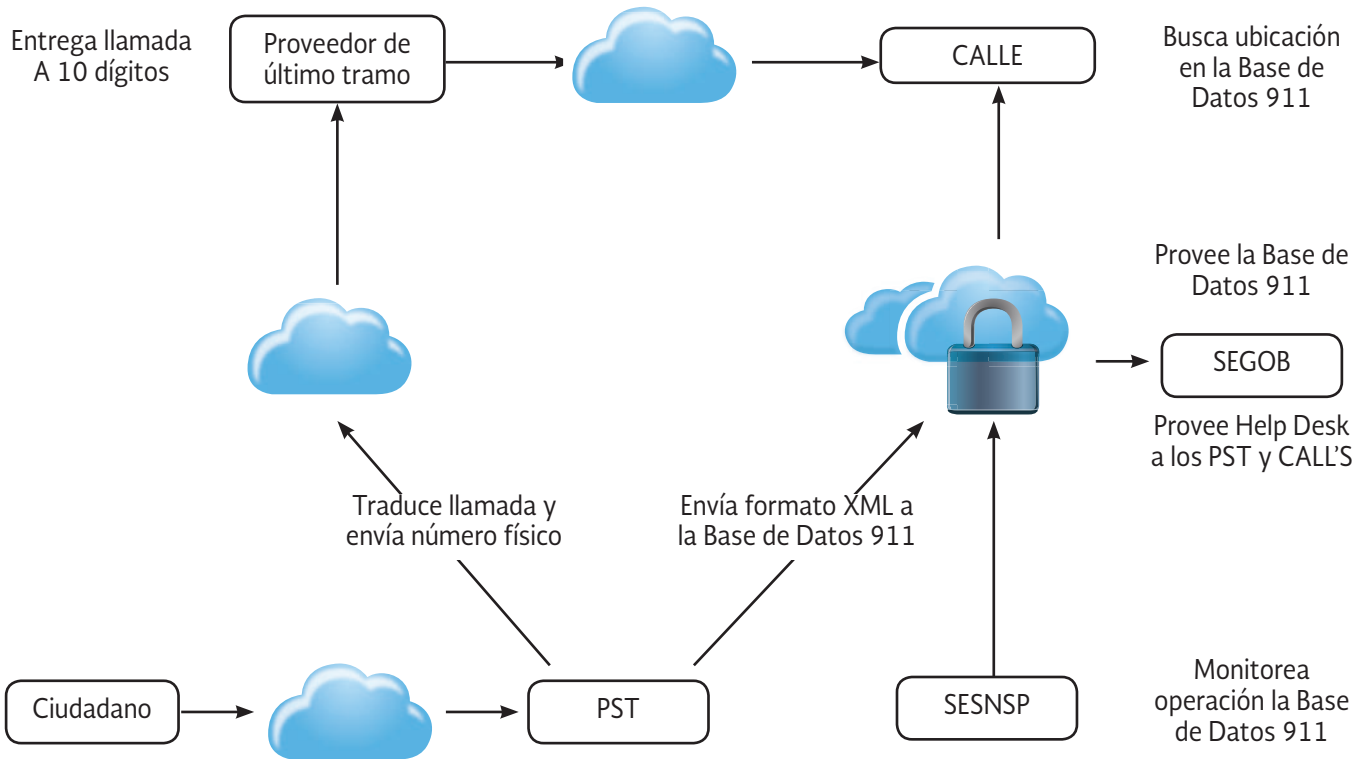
Entrega llamada A 10 dígitos

Proveedor de último tramo

CALLE

Busca ubicación en la Base de Datos 911

Provee la Base de Datos 911

SEGOB

Provee Help Desk a los PST y CALL'S

Traduce llamada y envía número físico

Envía formato XML a la Base de Datos 911

Ciudadano

PST

SESNSP

Monitorea operación la Base de Datos 911